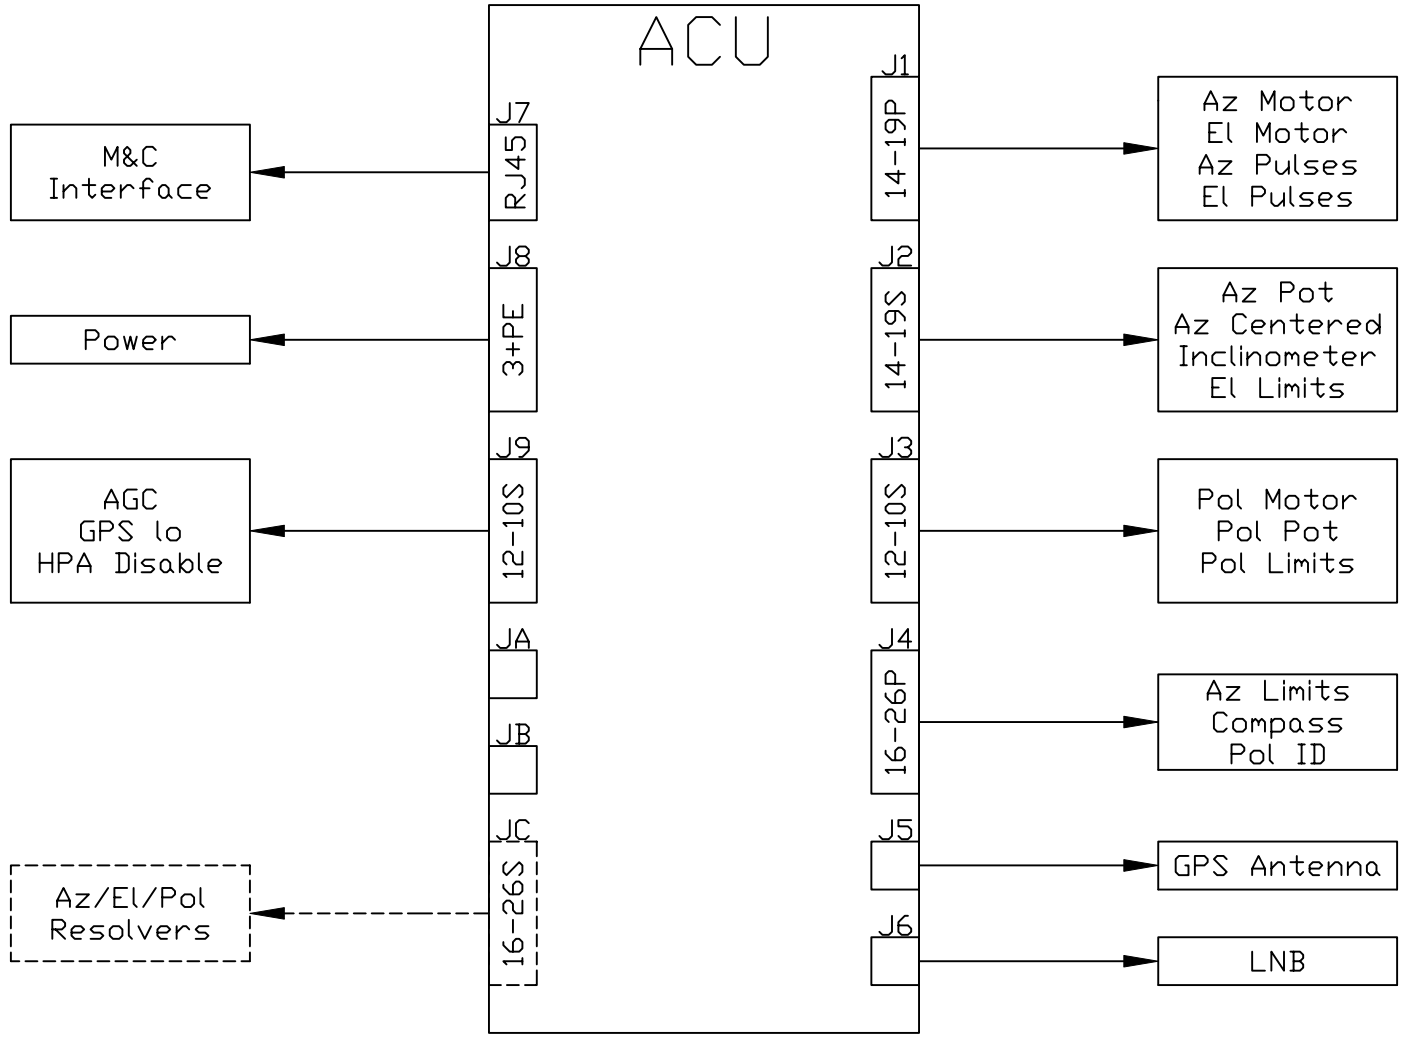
ACU

J7
RJ45
M&C
Interface

J8
3+PE
Power

J9
12-10S
AGC
GPS lo
HPA Disable

JA

JB

JC
16-26S
Az/El/Pol
Resolvers

J1
14-19P
Az Motor
El Motor
Az Pulses
El Pulses

J2
14-19S
Az Pot
Az Centered
Inclinometer
El Limits

J3
12-10S
Pol Motor
Pol Pot
Pol Limits

J4
16-26P
Az Limits
Compass
Pol ID

J5
GPS Antenna

J6
LNB